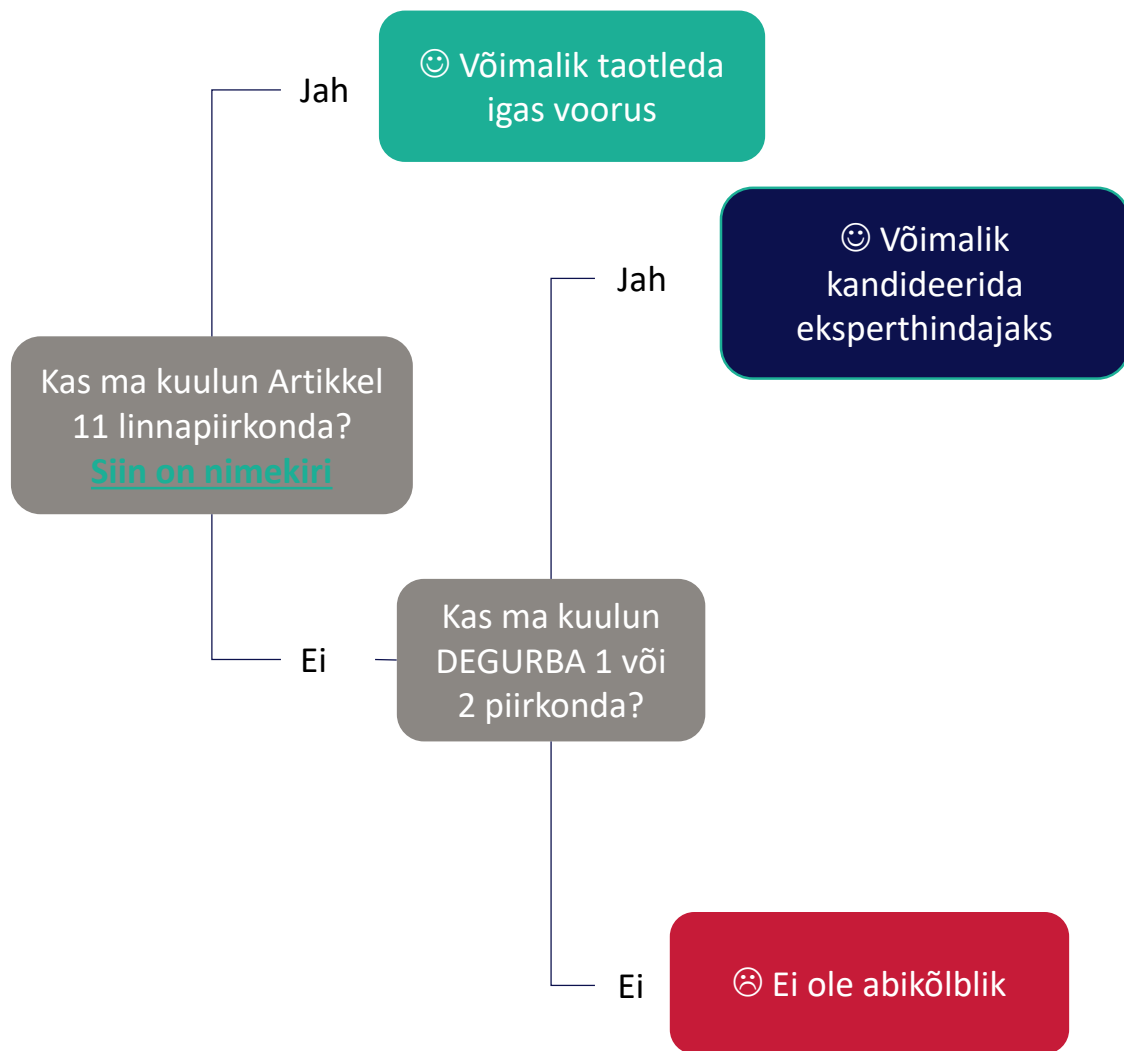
Jah

☺ Võimalik taotleda igas voorus

☺ Võimalik kandideerida eksperthindajaks

Jah

Kas ma kuulun Artikkel 11 linnapiirkonda?
Siin on nimekiri

Ei

Kas ma kuulun DEGURBA 1 või 2 piirkonda?

Ei

☹ Ei ole abikõlblik